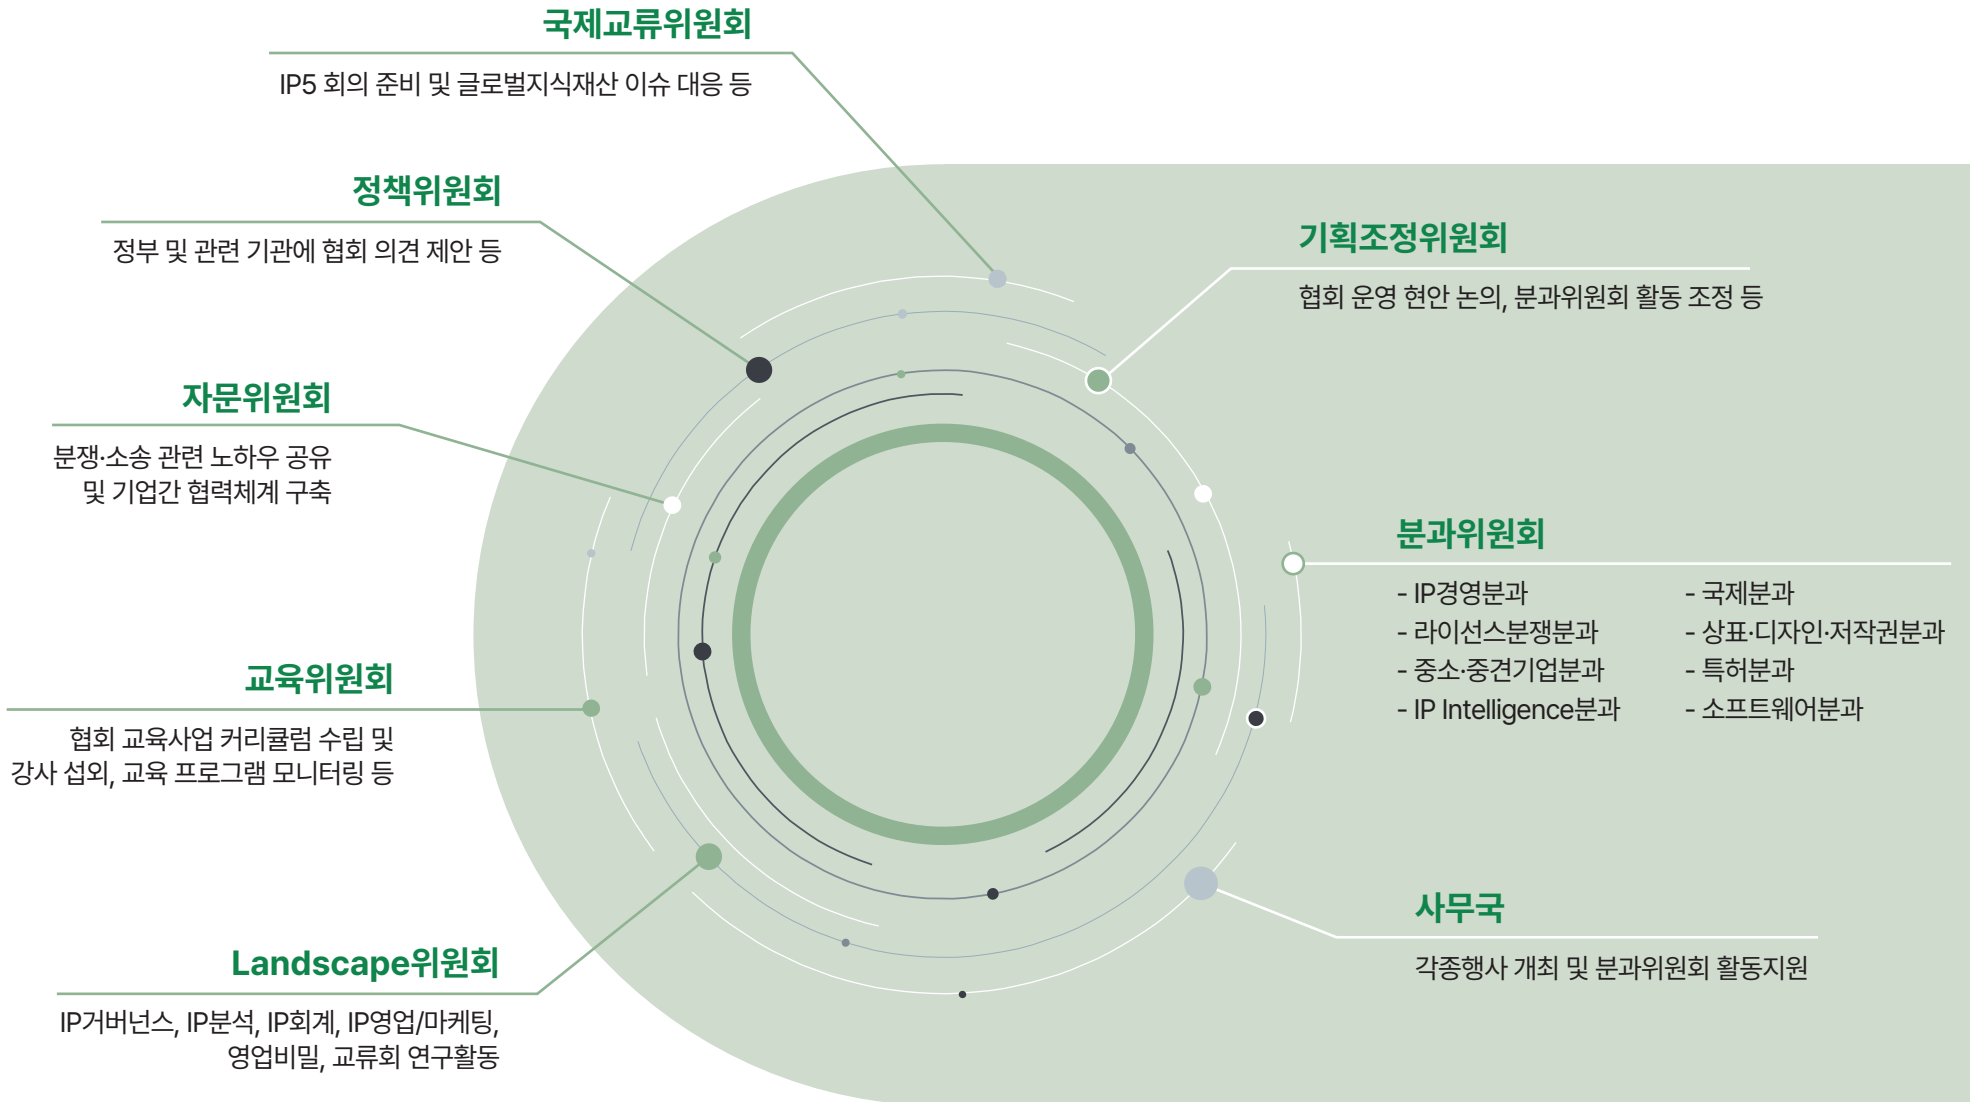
국제교류위원회

IP5 회의 준비 및 글로벌지식재산 이슈 대응 등

정책위원회

정부 및 관련 기관에 협회 의견 제안 등

기획조정위원회

협회 운영 현안 논의, 분과위원회 활동 조정 등

자문위원회

분쟁·소송 관련 노하우 공유 및 기업간 협력체계 구축

분과위원회

- IP경영분과
- 라이선스분쟁분과
- 중소·중견기업분과
- IP Intelligence분과

- 국제분과
- 상표·디자인·저작권분과
- 특허분과
- 소프트웨어분과

교육위원회

협회 교육사업 커리큘럼 수립 및 강사 섭외, 교육 프로그램 모니터링 등

사무국

각종행사 개최 및 분과위원회 활동지원

Landscape위원회

IP거버넌스, IP분석, IP회계, IP영업/마케팅, 영업비밀, 교류회 연구활동